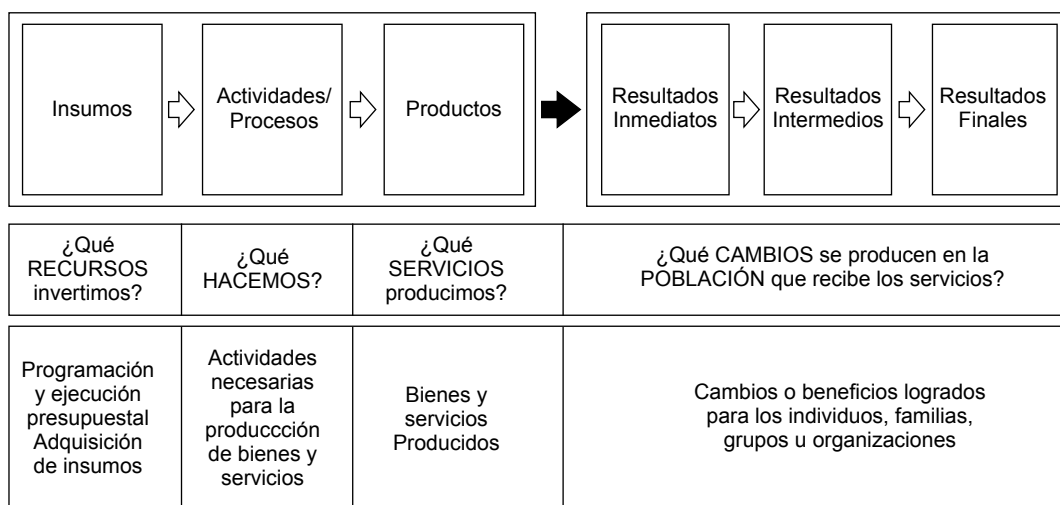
Insumos

Actividades/ Procesos

Productos

Resultados Inmediatos

Resultados Intermedios

Resultados Finales

| ¿Qué RECURSOS invertimos? | ¿Qué HACEMOS? | ¿Qué SERVICIOS producimos? | ¿Qué CAMBIOS se producen en la POBLACIÓN que recibe los servicios? |
|---|---|---|---|
| Programación y ejecución presupuestal Adquisición de insumos | Actividades necesarias para la produccción de bienes y servicios | Bienes y servicios Producidos | Cambios o beneficios logrados para los individuos, familias, grupos u organizaciones |